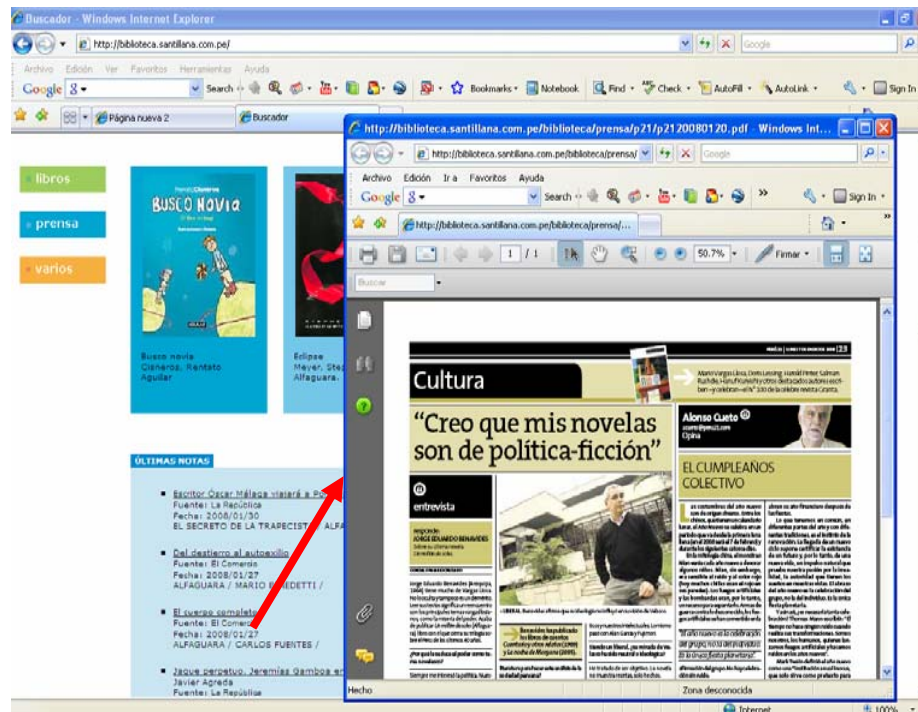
Buscador - Windows Internet Explorer

http://biblioteca.santillana.com.pe/

Google

Archivo Edición Ver Favoritos Herramientas Ayuda

Google 8 Search Bookmarks Notebook Find Check AutoFill AutoLink Sign In

Página nueva 2 Buscador

libros

prensa

varios

BUSCO NOVIA

Busco novia
Cisneros, Rentato
Aguilar

Eclipse
Meyer, Ste
Alfaguara.

ÚLTIMAS NOTAS

Escritor Óscar Málaga viajará a P
Fuente: La República
Fecha: 2008/01/30
EL SECRETO DE LA TRAPECIST ALFA

Del destierro al autoexilio
Fuente: El Comercio
Fecha: 2008/01/27
ALFAGUARA / MARIO BENEDETTI /

El cuerpo completo
Fuente: El Comercio
Fecha: 2008/01/27
ALFAGUARA / CARLOS FUENTES /

Jaque perpetuo. Jeremías Gambos en
Javier Agreda
Fuente: La República

http://biblioteca.santillana.com.pe/biblioteca/prensa/p21/p2120080120.pdf - Windows Int

http://biblioteca.santillana.com.pe/biblioteca/prensa/

Google

Archivo Edición Ir a Favoritos Ayuda

Google 8 Search Sign In

http://biblioteca.santillana.com.pe/biblioteca/prensa/...

1 / 1 50.7% Firmar

Buscar

Cultura

"Creo que mis novelas son de política-ficción"

entrevista

Alonso Cueto
Opina

EL CUMPLEAÑOS COLECTIVO

Hecho

Zona desconocida

Internet

100%